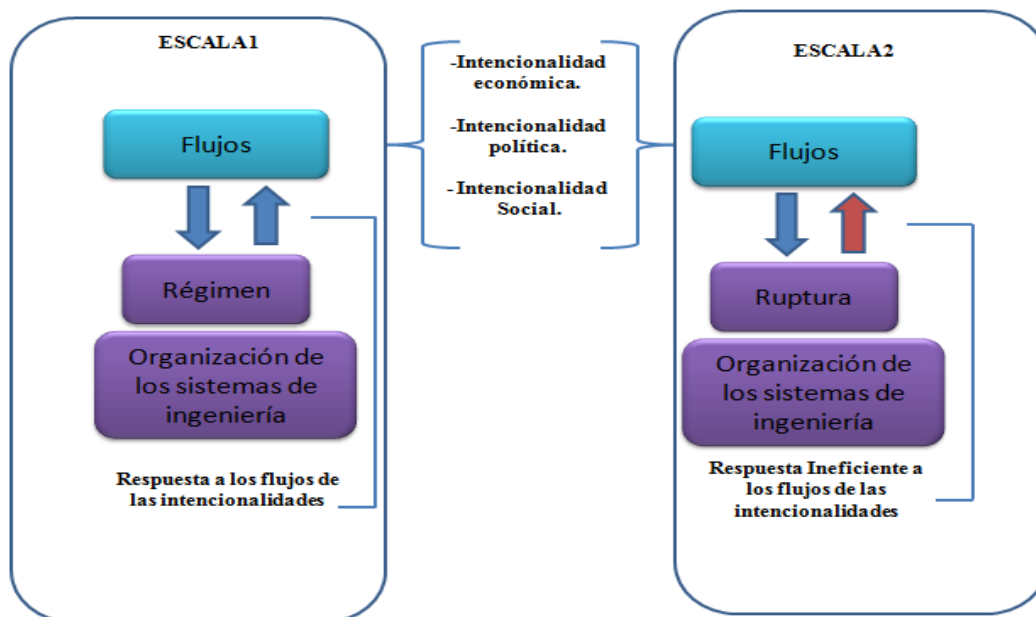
ESCALA1

Flujos

Régimen

Organización de los sistemas de ingeniería

Respuesta a los flujos de las intencionalidades

-Intencionalidad económica.

-Intencionalidad política.

- Intencionalidad Social.

ESCALA2

Flujos

Ruptura

Organización de los sistemas de ingeniería

Respuesta Ineficiente a los flujos de las intencionalidades